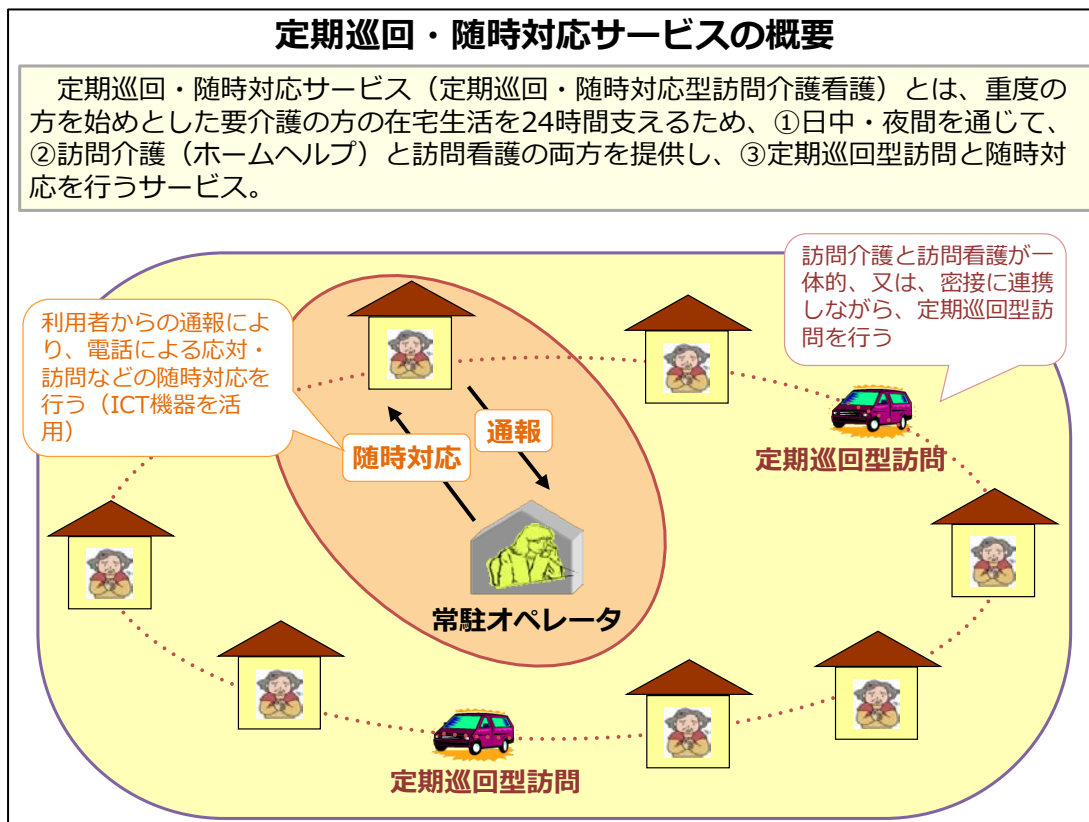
定期巡回・随時対応サービスの概要

定期巡回・随時対応サービス（定期巡回・随時対応型訪問介護看護）とは、重度の方を始めとした要介護の方の在宅生活を24時間支えるため、①日中・夜間を通じて、②訪問介護（ホームヘルプ）と訪問看護の両方を提供し、③定期巡回型訪問と随時対応を行うサービス。

利用者からの通報により、電話による応対・訪問などの随時対応を行う（ICT機器を活用）

訪問介護と訪問看護が一体的、又は、密接に連携しながら、定期巡回型訪問を行う

随時対応

通報

常駐オペレータ

定期巡回型訪問

定期巡回型訪問